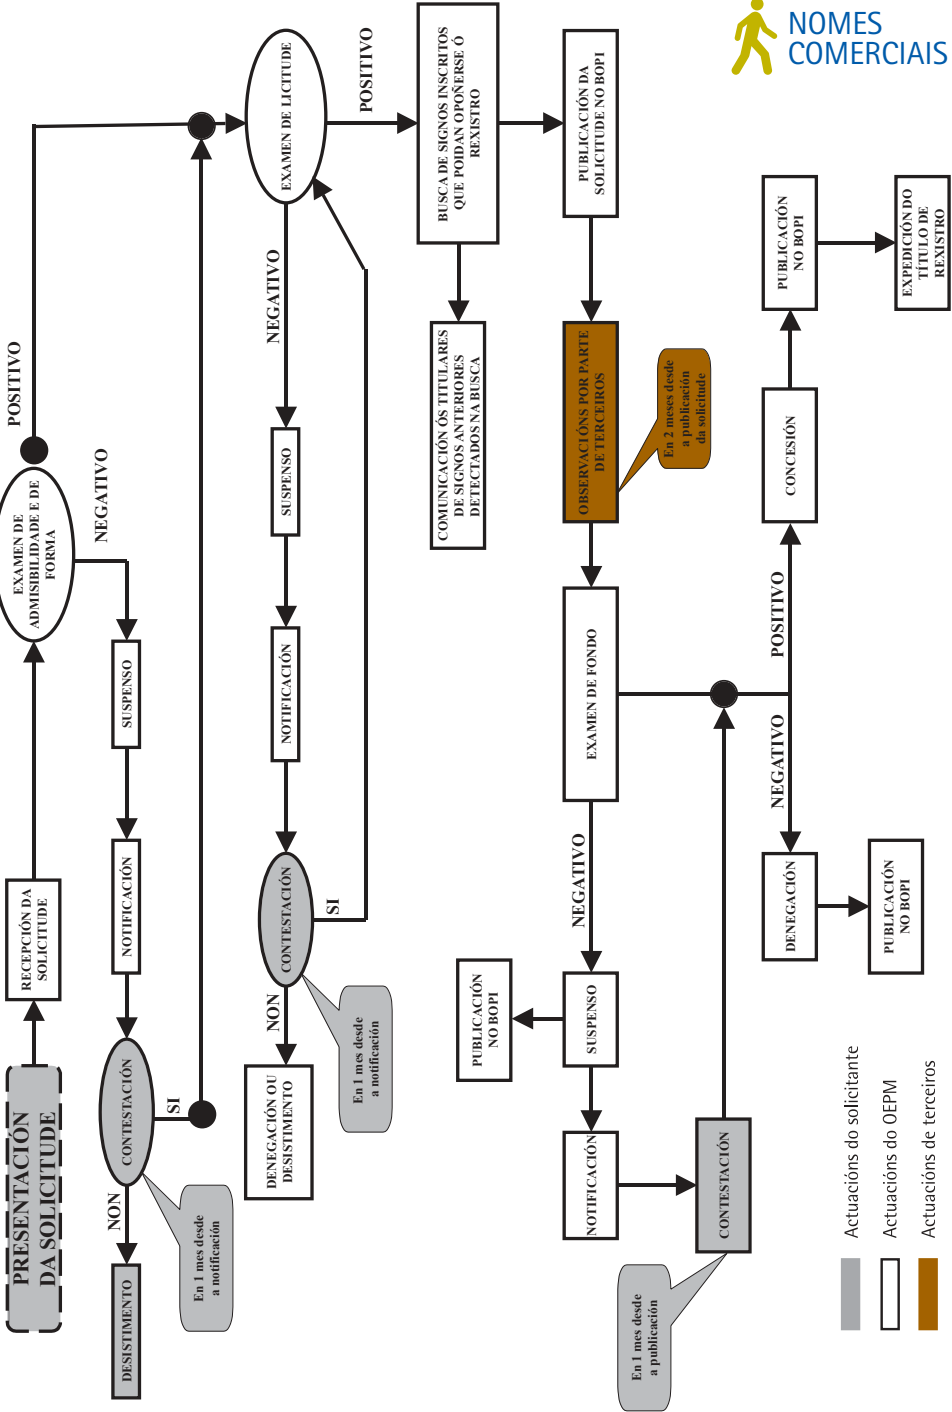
NOMES COMERCIAIS

PRESENTACIÓN DA SOLICITUDE

RECEPCIÓN DA SOLICITUDE

EXAMEN DE ADMISIBILIDADE E DE FORMA

POSITIVO

NEGATIVO

SUSPENSO

NOTIFICACIÓN

CONTESTACIÓN

SI

NON

DESISTIMENTO

En 1 mes desde a notificación

EXAMEN DE LICITUDE

POSITIVO

NEGATIVO

SUSPENSO

NOTIFICACIÓN

CONTESTACIÓN

SI

NON

DENEGACIÓN OU DESISTIMENTO

En 1 mes desde a notificación

BUSCA DE SIGNOS INSCRITOS QUE POIDAN OPOÑERSE Ó REXISTRO

COMUNICACIÓN ÓS TITULARES DE SIGNOS ANTERIORES DETECTADOS NA BUSCA

PUBLICACIÓN DA SOLICITUDE NO BOPI

OBSERVACIÓNS POR PARTE DE TERCEIROS

En 2 meses desde a publicación da solicitude

EXAMEN DE FONDO

POSITIVO

NEGATIVO

CONCESIÓN

PUBLICACIÓN NO BOPI

EXPEDICIÓN DO TÍTULO DE REXISTRO

DENEGACIÓN

PUBLICACIÓN NO BOPI

NEGATIVO

SUSPENSO

PUBLICACIÓN NO BOPI

NOTIFICACIÓN

CONTESTACIÓN

En 1 mes desde a publicación

Actuacións do solicitante

Actuacións do OEPM

Actuacións de terceiros